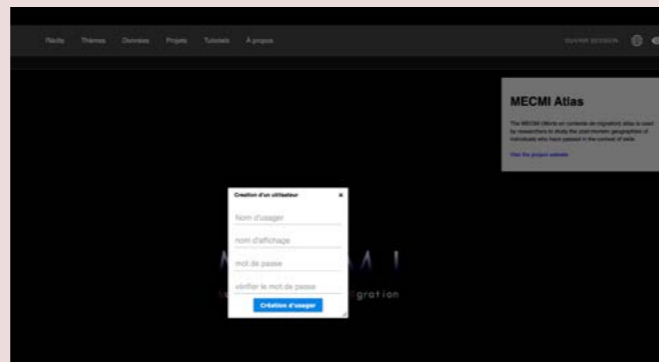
Récits Thèmes Données Projets Tutoriels À propos

OUVRIR SESSION

MECMI Atlas

The MECMI (Work on contexte de migration) atlas is used by researchers to study the post-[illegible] geographies of individuals who have passed in the context of exile.

Visit the project website

Création d'un utilisateur ×

Nom d'usager

nom d'affichage

mot de passe

vérifier le mot de passe

Création d'usager

M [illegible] M I

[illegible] gration